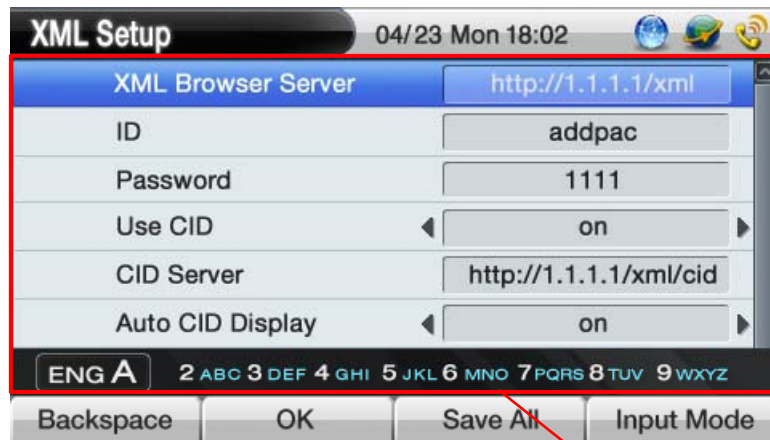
XML Setup
04/23 Mon 18:02

| XML Browser Server | http://1.1.1.1/xml |
|---|---|
| ID | addpac |
| Password | 1111 |
| Use CID | on |
| CID Server | http://1.1.1.1/xml/cid |
| Auto CID Display | on |

ENG A 2 ABC 3 DEF 4 GHI 5 JKL 6 MNO 7 PQRS 8 TUV 9 WXYZ

Backspace OK Save All Input Mode